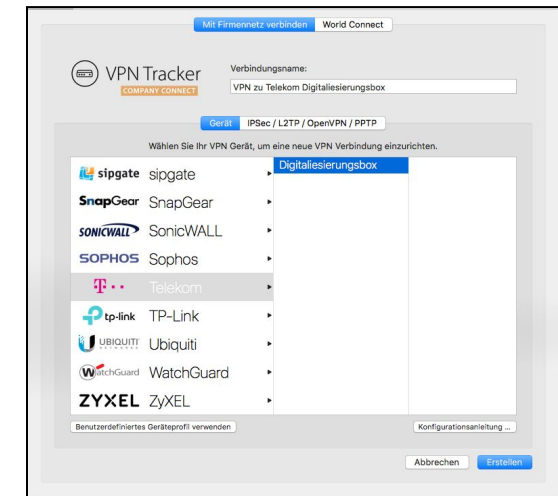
Mit Firmennetz verbinden World Connect

VPN Tracker
COMPANY CONNECT

Verbindungsname:
VPN zu Telekom Digitaliesierungsbox

Gerät IPSec / L2TP / OpenVPN / PPTP

Wählen Sie Ihr VPN Gerät, um eine neue VPN Verbindung einzurichten.

sipgate sipgate
SnapGear SnapGear
SONICWALL SonicWALL
SOPHOS Sophos
T · · Telekom
tp-link TP-Link
UBIQUITI Ubiquiti
WatchGuard WatchGuard
ZYXEL ZyXEL

Digitaliesierungsbox

Benutzerdefiniertes Geräteprofil verwenden
Konfigurationsanleitung ...

Abbrechen Erstellen